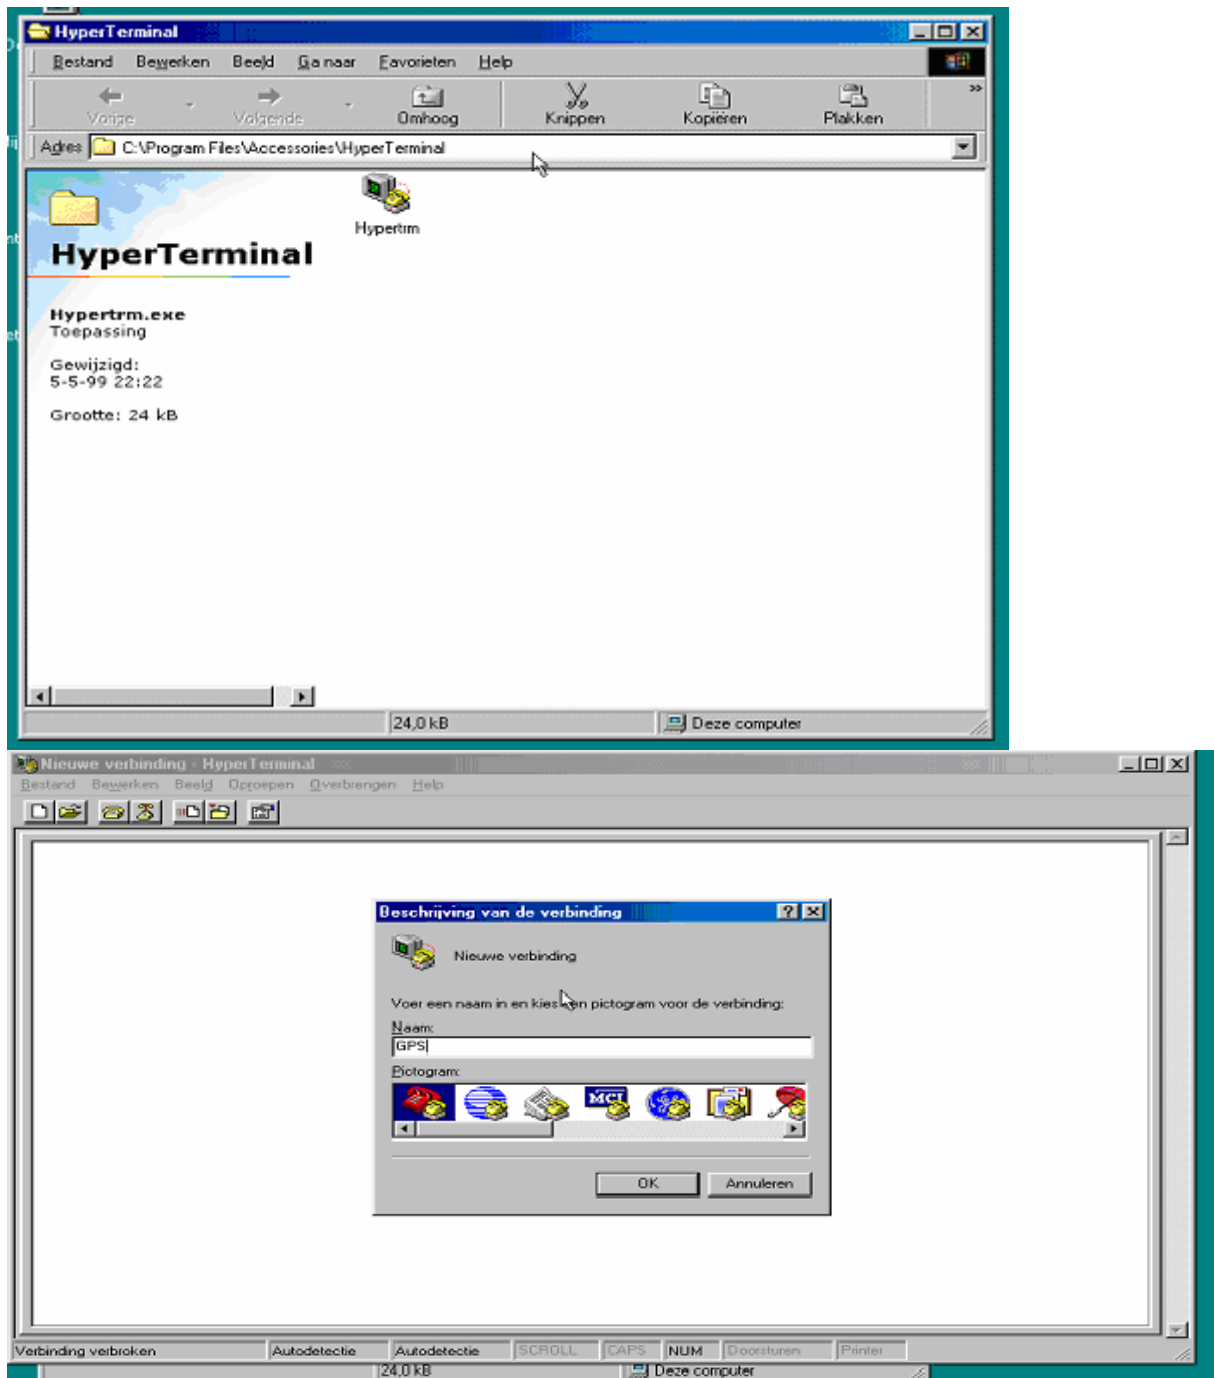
HyperTerminal

Bestand Bewerken Beeld Ga naar Favorieten Help

Vorige Volgende Omhoog Knippen Kopiëren Plakken

Adres C:\Program Files\Accessories\HyperTerminal

Hypertrm

HyperTerminal

Hypertrm.exe
Toepassing

Gewijzigd:
5-5-99 22:22

Grootte: 24 kB

24,0 kB Deze computer

Nieuwe verbinding - HyperTerminal

Bestand Bewerken Beeld Oproepen Overbrengen Help

Beschrijving van de verbinding

Nieuwe verbinding

Voer een naam in en kies een pictogram voor de verbinding:

Naam:

GPS

Pictogram:

MCI

OK Annuleren

Verbinding verbroken Autodetectie Autodetectie SCROLL CAPS NUM Doorsturen Printer

24,0 kB Deze computer